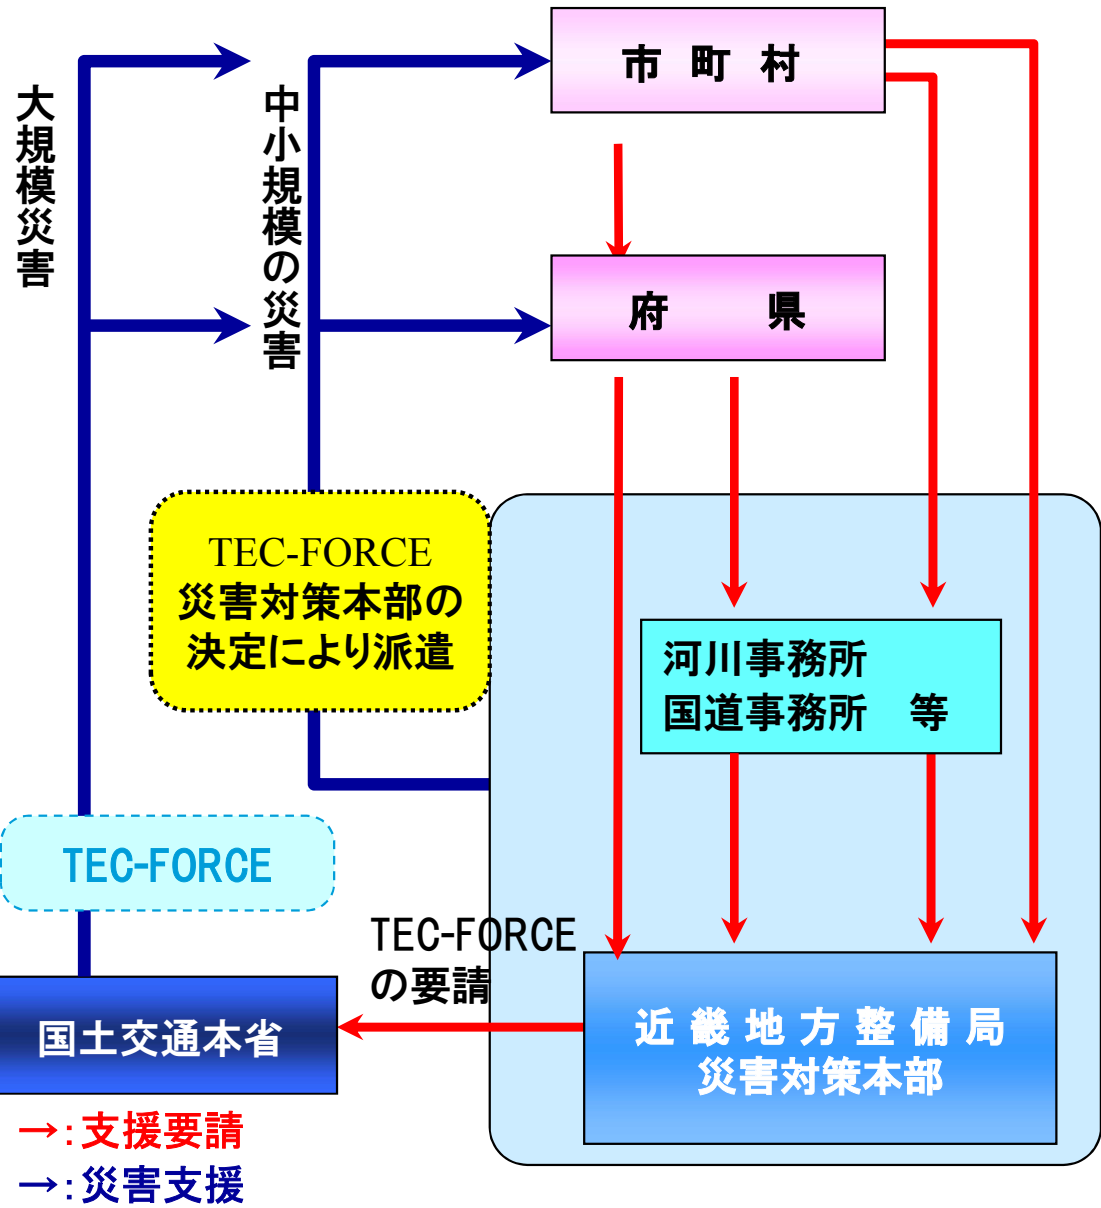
大規模災害

中小規模の災害

市 町 村

府 県

TEC-FORCE
災害対策本部の決定により派遣

河川事務所
国道事務所 等

TEC-FORCE

TEC-FORCE
の要請

国土交通本省

近 畿 地 方 整 備 局
災害対策本部

→:支援要請
→:災害支援